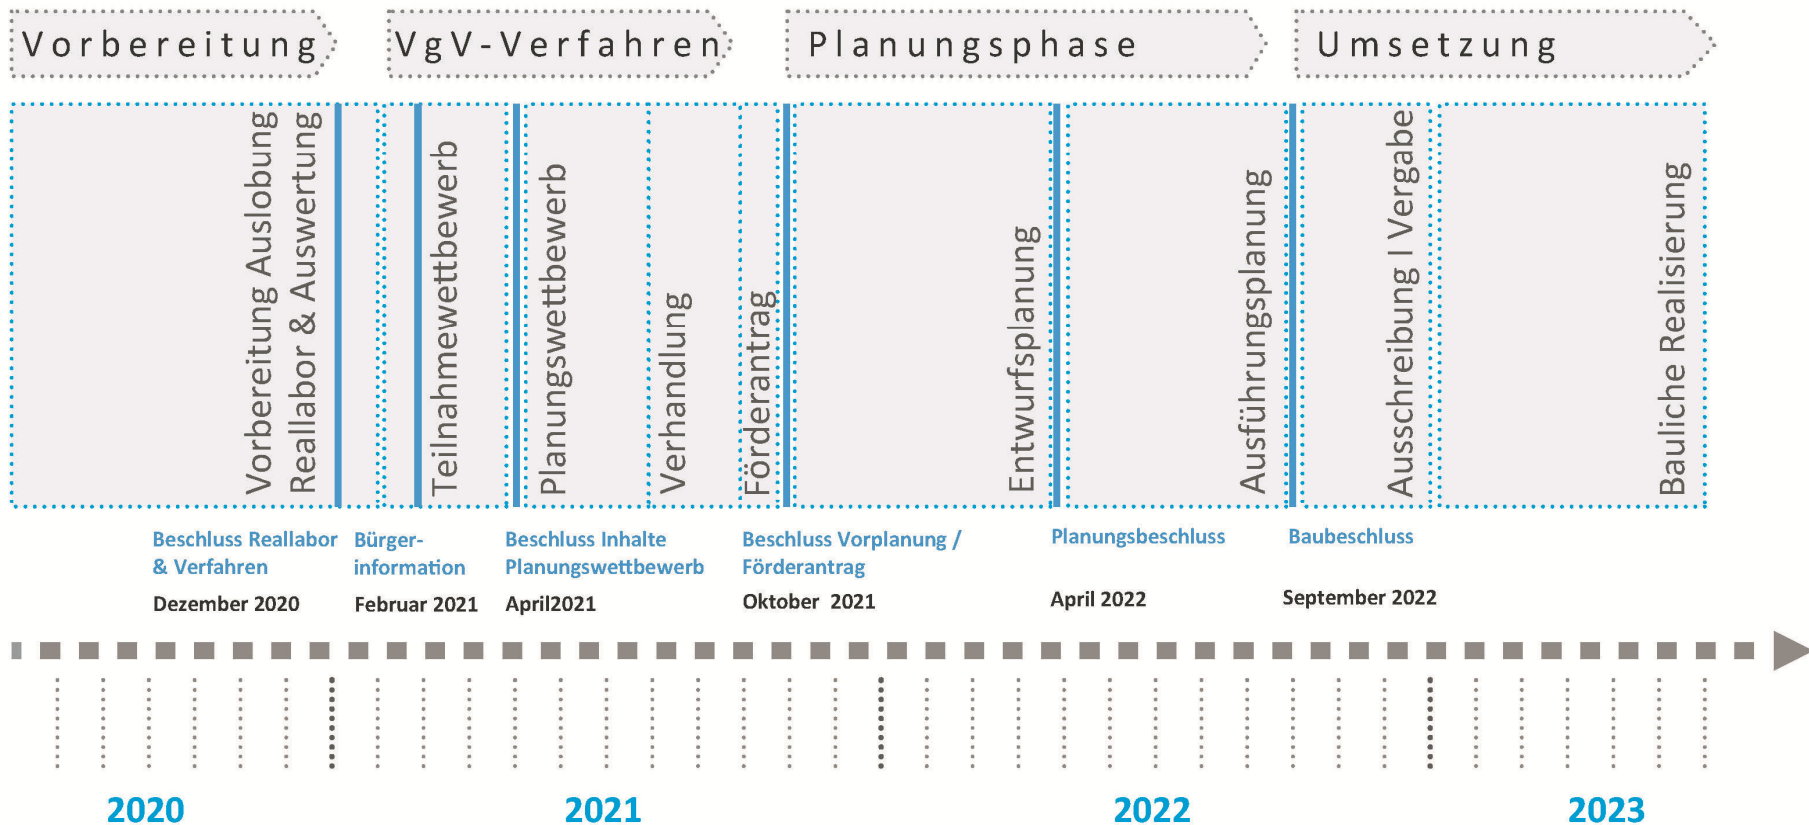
Vorbereitung

VgV-Verfahren

Planungsphase

Umsetzung

Vorbereitung Auslobung Reallabor & Auswertung

Teilnahmewettbewerb

Planungswettbewerb

Verhandlung

Förderantrag

Entwurfsplanung

Ausführungsplanung

Ausschreibung I Vergabe

Bauliche Realisierung

Beschluss Reallabor & Verfahren
Dezember 2020

Bürger-information
Februar 2021

Beschluss Inhalte Planungswettbewerb
April2021

Beschluss Vorplanung / Förderantrag
Oktober 2021

Planungsbeschluss
April 2022

Baubeschluss
September 2022

2020

2021

2022

2023